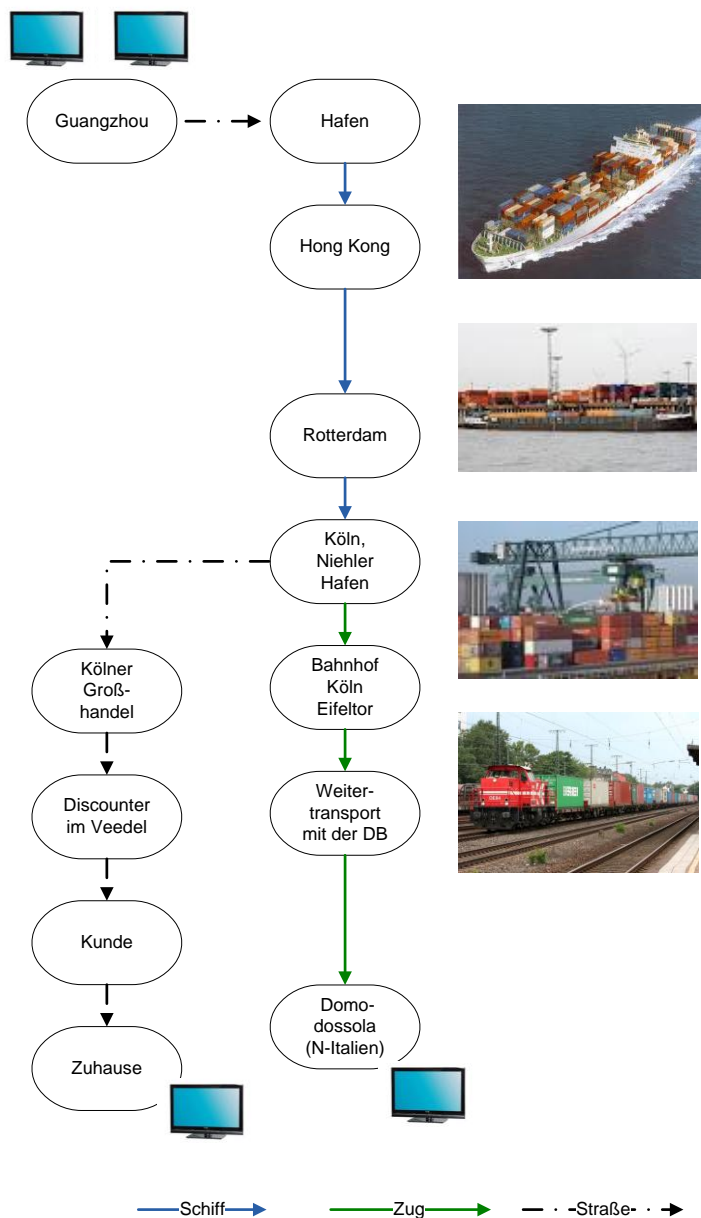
Guangzhou

Hafen

Hong Kong

Rotterdam

Köln, Niehler Hafen

Kölner Großhandel

Bahnhof Köln Eifeltor

Discounter im Veedel

Weitertransport mit der DB

Kunde

Domodossola (N-Italien)

Zuhause

Schiff

Zug

Straße